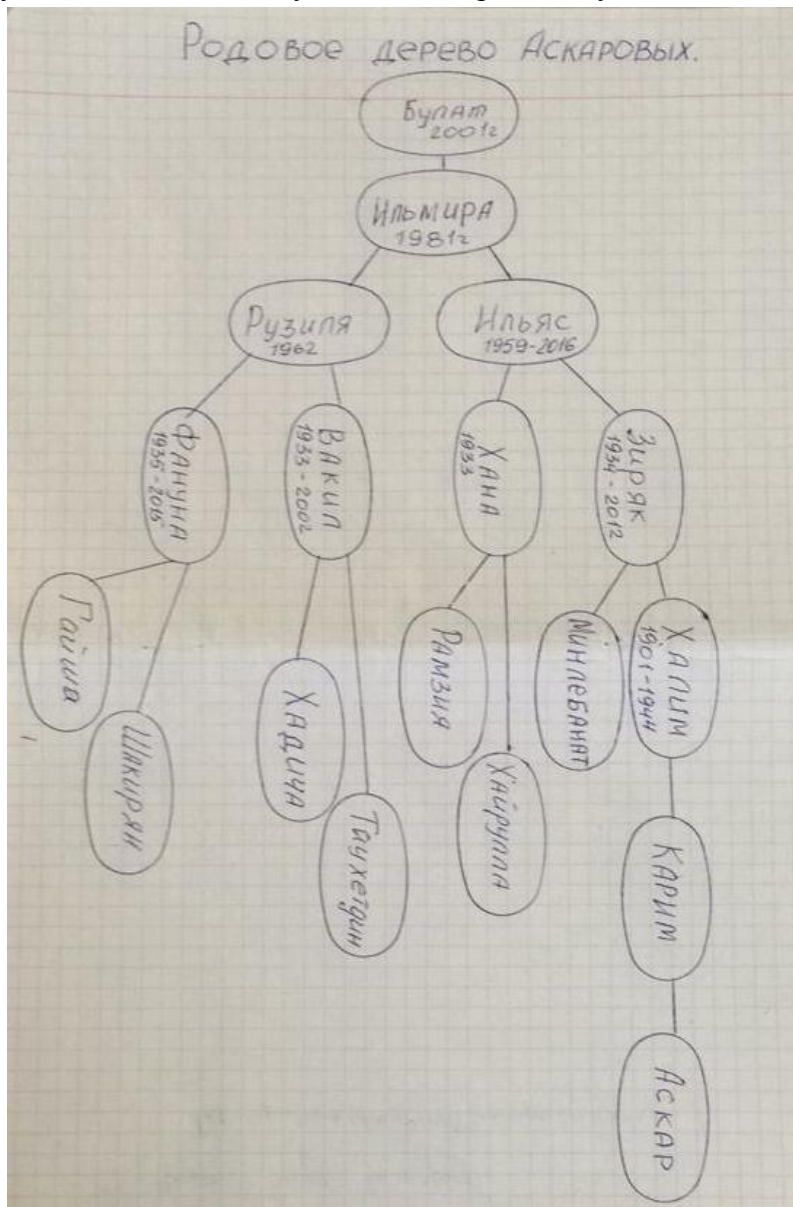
Родовое дерево Аскаровых.

Булат
2001г

Ильмира
1981г

Рузиля
1962

Ильяс
1959-2016

Фануна
1935-2016

Вакил
1933-2002

Хана
1933

Зиряк
1934-2012

Гайша

Шакирян

Хадича

Таухетдин

Рамзия

Хайрулла

Минлебанат

Халим
1901-1944

Карим

Аскар